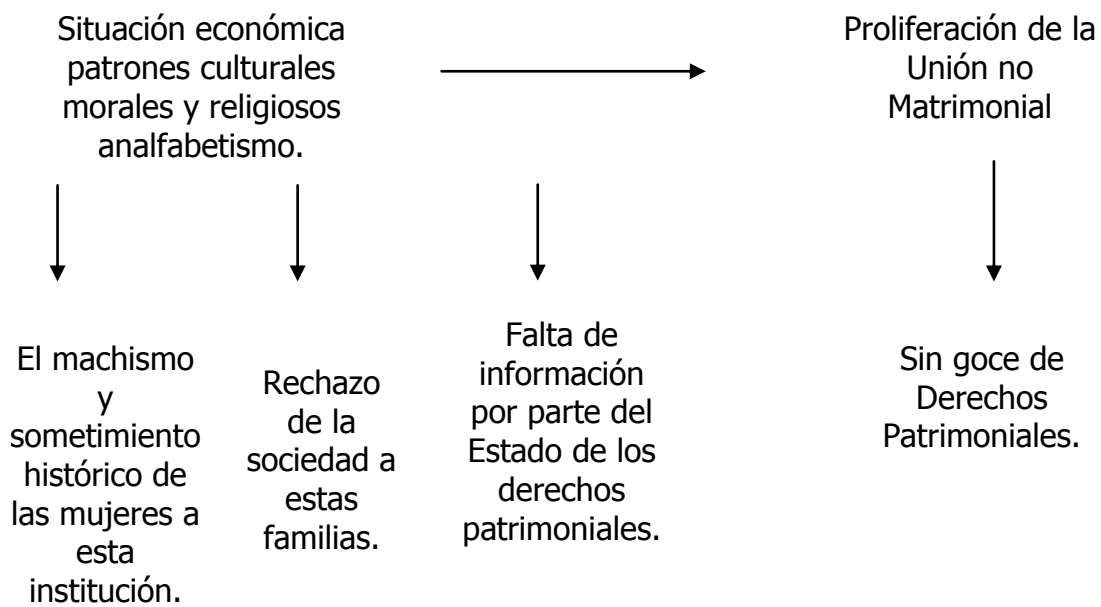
Situación económica patrones culturales morales y religiosos analfabetismo.

Proliferación de la Unión no Matrimonial

El machismo y sometimiento histórico de las mujeres a esta institución.

Rechazo de la sociedad a estas familias.

Falta de información por parte del Estado de los derechos patrimoniales.

Sin goce de Derechos Patrimoniales.